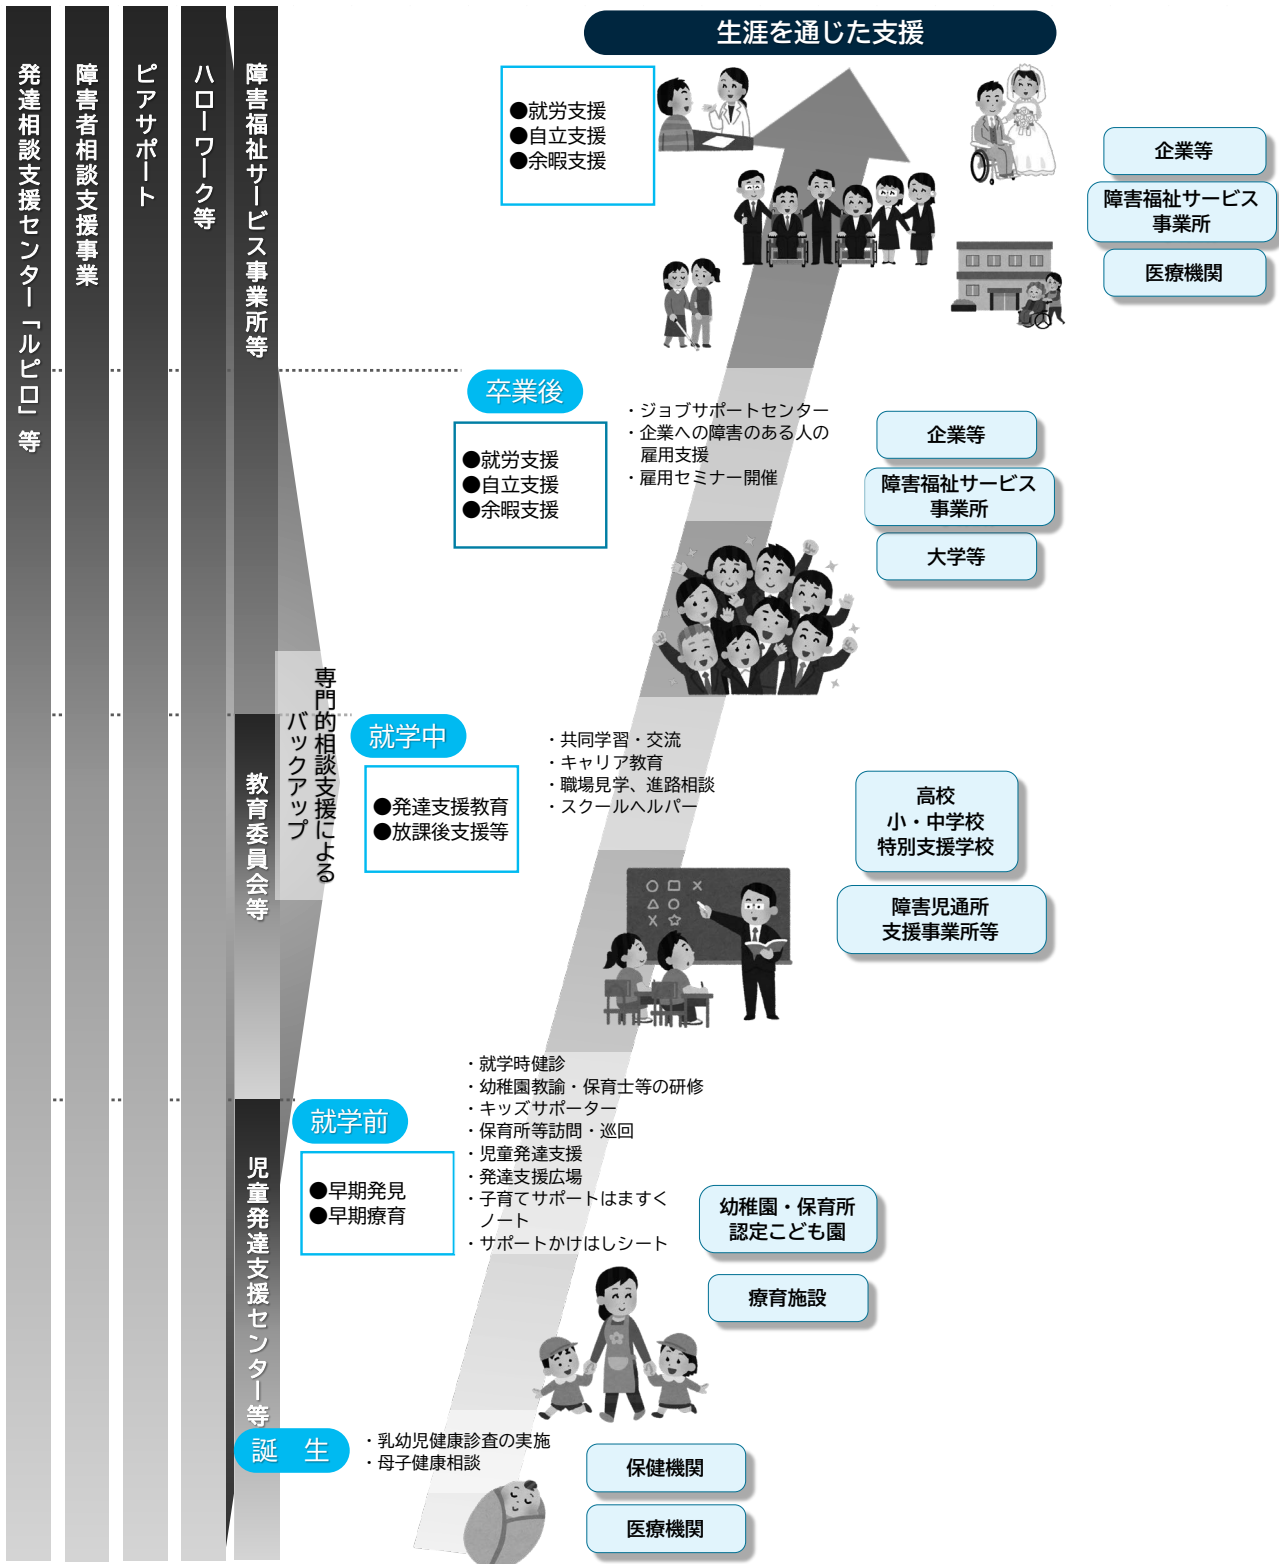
発達相談支援センター「ルピロ」等

障害者相談支援事業

ピアサポート

ハローワーク等

障害福祉サービス事業所等

生涯を通じた支援

●就労支援
●自立支援
●余暇支援

企業等

障害福祉サービス事業所

医療機関

卒業後

●就労支援
●自立支援
●余暇支援

・ジョブサポートセンター
・企業への障害のある人の雇用支援
・雇用セミナー開催

企業等

障害福祉サービス事業所

大学等

専門的相談支援によるバックアップ

教育委員会等

就学中

●発達支援教育
●放課後支援等

・共同学習・交流
・キャリア教育
・職場見学、進路相談
・スクールヘルパー

高校
小・中学校
特別支援学校

障害児通所支援事業所等

児童発達支援センター等

就学前

●早期発見
●早期療育

・就学時健診
・幼稚園教諭・保育士等の研修
・キッズサポーター
・保育所等訪問・巡回
・児童発達支援
・発達支援広場
・子育てサポートはますくノート
・サポートかけはしシート

幼稚園・保育所
認定こども園

療育施設

誕　生

・乳幼児健康診査の実施
・母子健康相談

保健機関

医療機関